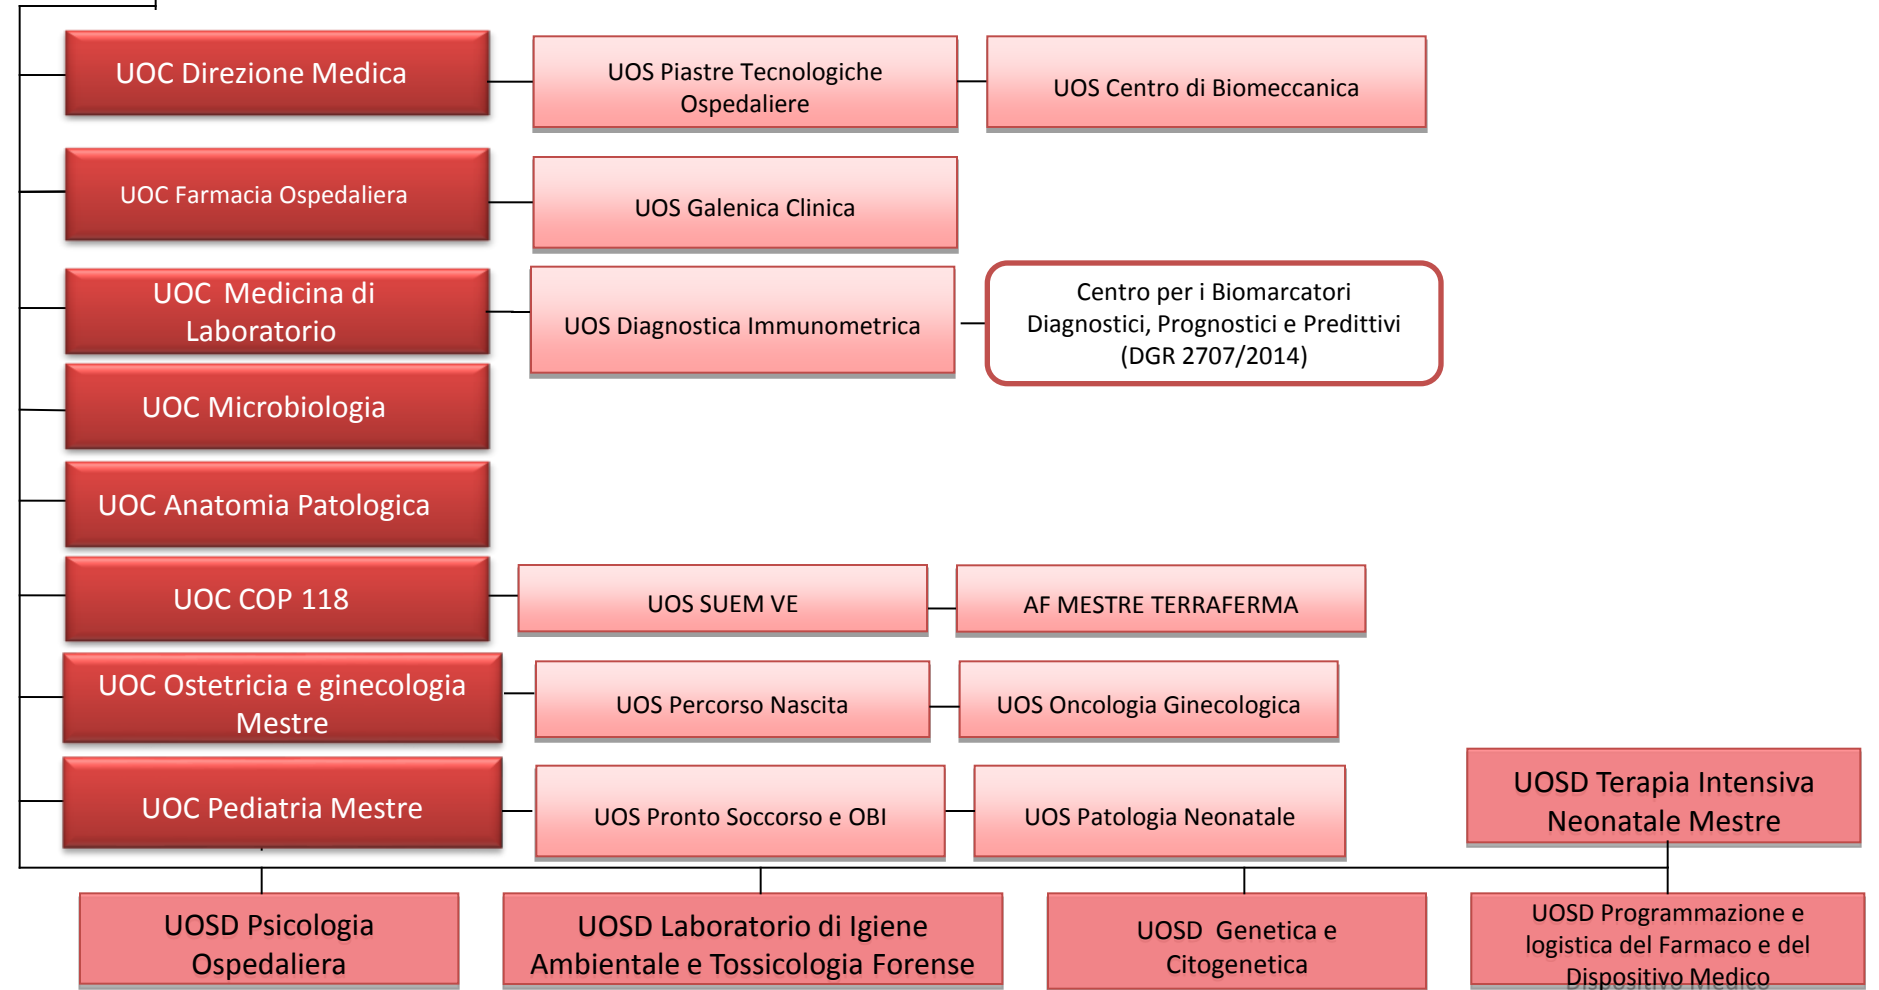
UOC Direzione Medica

UOS Piastre Tecnologiche Ospedaliere

UOS Centro di Biomeccanica

UOC Farmacia Ospedaliera

UOS Galenica Clinica

UOC Medicina di Laboratorio

UOS Diagnostica Immunometrica

Centro per i Biomarcatori Diagnostici, Prognostici e Predittivi (DGR 2707/2014)

UOC Microbiologia

UOC Anatomia Patologica

UOC COP 118

UOS SUEM VE

AF MESTRE TERRAFERMA

UOC Ostetricia e ginecologia Mestre

UOS Percorso Nascita

UOS Oncologia Ginecologica

UOSD Terapia Intensiva Neonatale Mestre

UOC Pediatria Mestre

UOS Pronto Soccorso e OBI

UOS Patologia Neonatale

UOSD Psicologia Ospedaliera

UOSD Laboratorio di Igiene Ambientale e Tossicologia Forense

UOSD Genetica e Citogenetica

UOSD Programmazione e logistica del Farmaco e del Dispositivo Medico